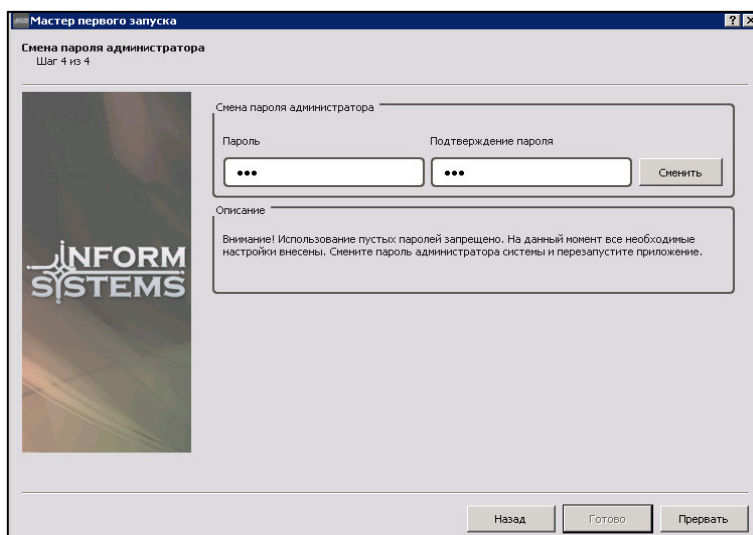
Мастер первого запуска

?

Смена пароля администратора
Шаг 4 из 4

INFORM SYSTEMS

Смена пароля администратора

Пароль

•••

Подтверждение пароля

•••

Сменить

Описание

Внимание! Использование пустых паролей запрещено. На данный момент все необходимые настройки внесены. Смените пароль администратора системы и перезапустите приложение.

Назад

Готово

Прервать